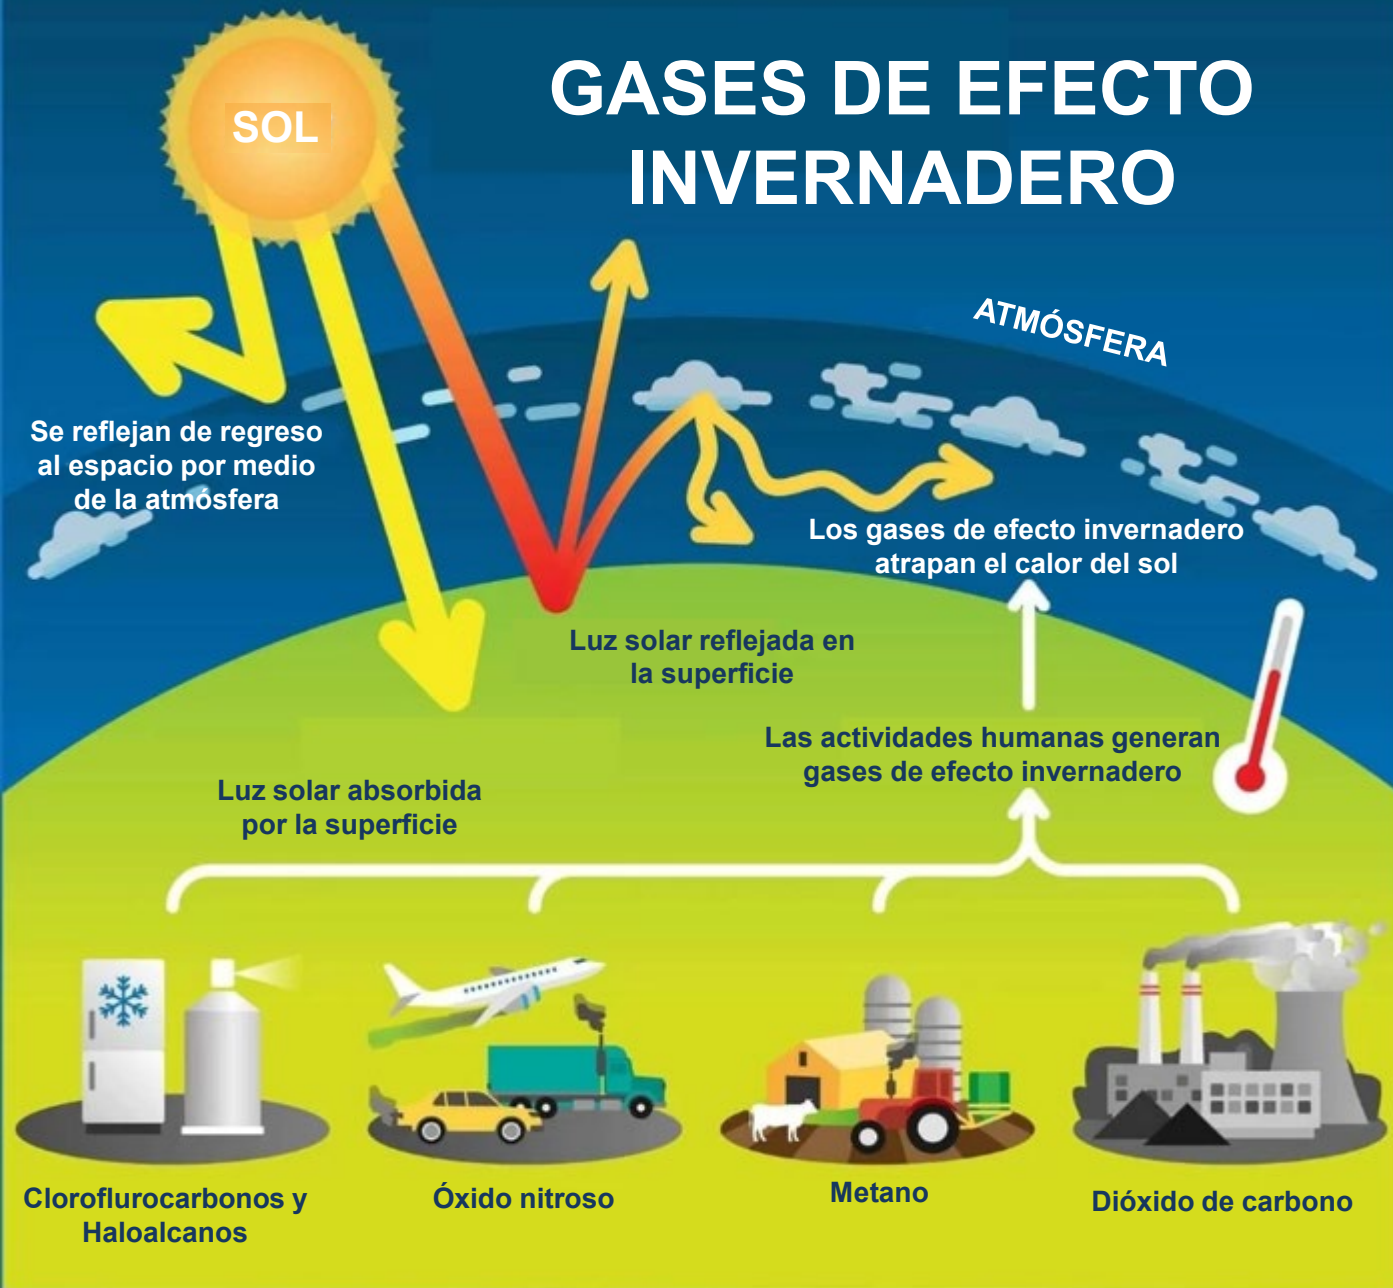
SOL

GASES DE EFECTO INVERNADERO

ATMÓSFERA

Se reflejan de regreso al espacio por medio de la atmósfera

Los gases de efecto invernadero atrapan el calor del sol

Luz solar reflejada en la superficie

Las actividades humanas generan gases de efecto invernadero

Luz solar absorbida por la superficie

Clorofluorocarbonos y Haloalcanos

Óxido nitroso

Metano

Dióxido de carbono